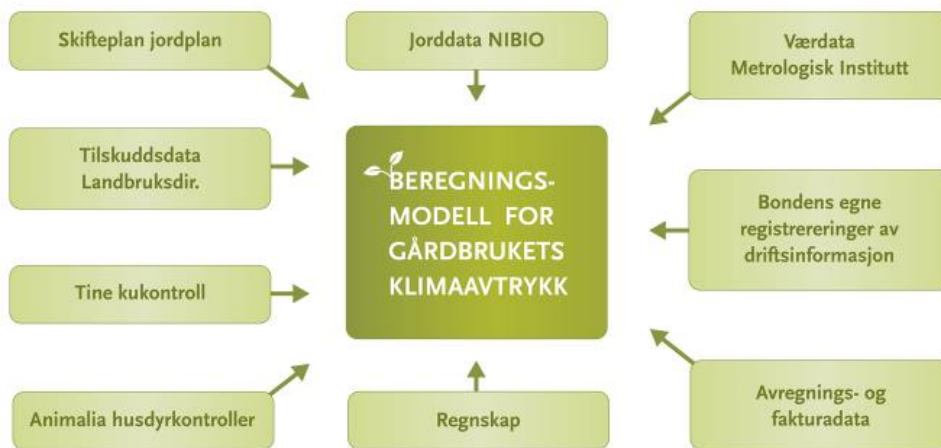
Skifteplan jordplan

Jorddata NIBIO

Værdata
Metrologisk Institutt

Tilskuddsdata
Landbruksdir.

BEREGNINGS-
MODELL FOR
GÅRDBRUKETS
KLIMAAVTRYKK

Bondens egne
registrereringer av
driftsinformasjon

Tine kukontroll

Animalia husdyrkontroller

Regnskap

Avregnings- og
fakturadata